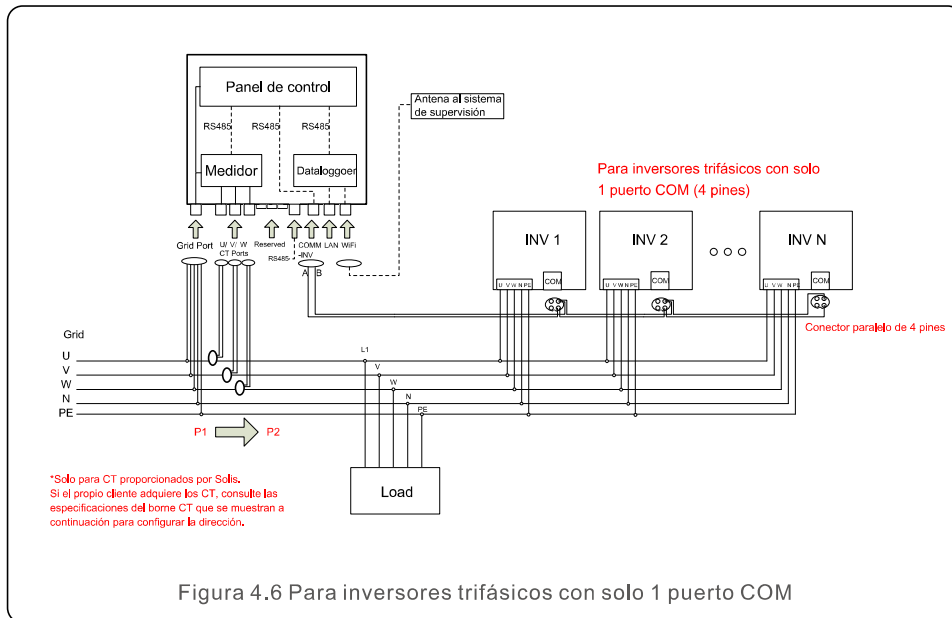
Panel de control

RS485 RS485 RS485

Antena al sistema de supervisión

Medidor

Dataloggoer

Para inversores trifásicos con solo 1 puerto COM (4 pines)

Grid Port U/ V/ W CT Ports Reserved COMM -INV LAN WiFi

RS485- A B

INV 1 INV 2 INV N

U V W N PE COM

U V W N PE COM

U V W N PE COM

Conector paralelo de 4 pines

Grid
U
V
W
N
PE

L1
V
W
N
PE

P1 P2

*Solo para CT proporcionados por Solis.
Si el propio cliente adquiere los CT, consulte las especificaciones del borne CT que se muestran a continuación para configurar la dirección.

Load

Figura 4.6 Para inversores trifásicos con solo 1 puerto COM